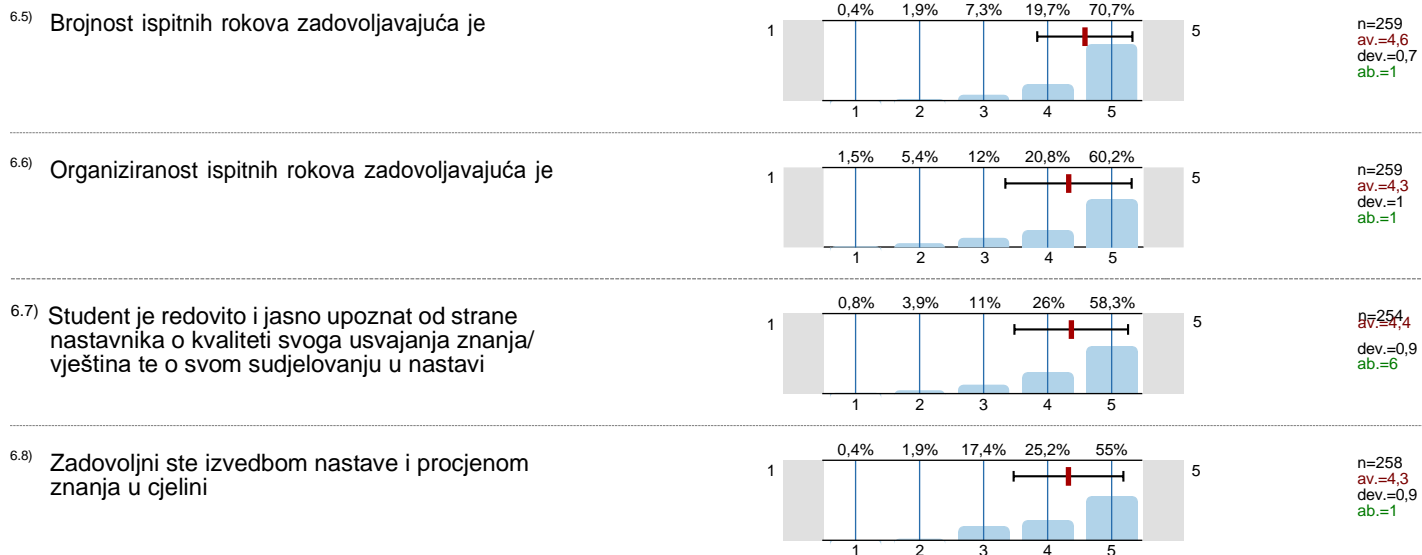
6.5) Brojnost ispitnih rokova zadovoljavajuća je

| 0,4% | 1,9% | 7,3% | 19,7% | 70,7% |
|---|---|---|---|---|
| 1 | 2 | 3 | 4 | 5 |

1 5

n=259
av.=4,6
dev.=0,7
ab.=1

6.6) Organiziranost ispitnih rokova zadovoljavajuća je

| 1,5% | 5,4% | 12% | 20,8% | 60,2% |
|---|---|---|---|---|
| 1 | 2 | 3 | 4 | 5 |

1 5

n=259
av.=4,3
dev.=1
ab.=1

6.7) Student je redovito i jasno upoznat od strane nastavnika o kvaliteti svoga usvajanja znanja/ vještina te o svom sudjelovanju u nastavi

| 0,8% | 3,9% | 11% | 26% | 58,3% |
|---|---|---|---|---|
| 1 | 2 | 3 | 4 | 5 |

1 5

n=254
av.=4,4
dev.=0,9
ab.=6

6.8) Zadovoljni ste izvedbom nastave i procjenom znanja u cjelini

| 0,4% | 1,9% | 17,4% | 25,2% | 55% |
|---|---|---|---|---|
| 1 | 2 | 3 | 4 | 5 |

1 5

n=258
av.=4,3
dev.=0,9
ab.=1